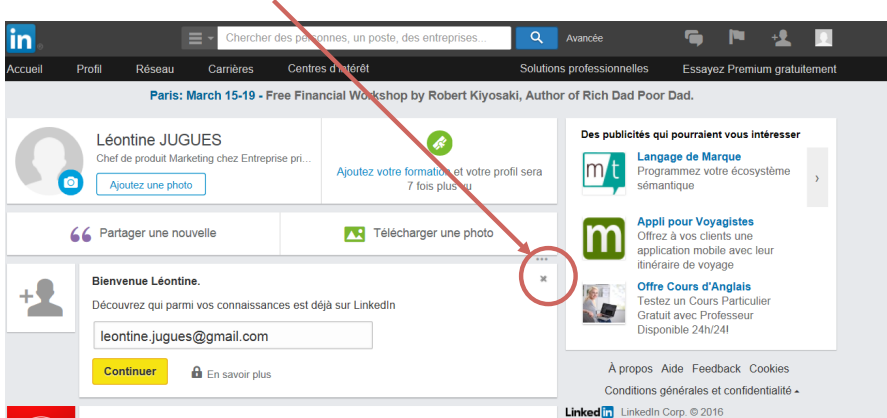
in

Chercher des personnes, un poste, des entreprises...

Avancée

Accueil Profil Réseau Carrières Centres d'intérêt Solutions professionnelles Essayez Premium gratuitement

Paris: March 15-19 - Free Financial Workshop by Robert Kiyosaki, Author of Rich Dad Poor Dad.

Léontine JUGUES

Chef de produit Marketing chez Entreprise pri...

Ajoutez une photo

Ajoutez votre formation et votre profil sera 7 fois plus vu

Partager une nouvelle

Télécharger une photo

Bienvenue Léontine.

Découvrez qui parmi vos connaissances est déjà sur LinkedIn

leontine.jugues@gmail.com

Continuer

En savoir plus

Des publicités qui pourraient vous intéresser

Langage de Marque
Programmez votre écosystème sémantique

Appli pour Voyagistes
Offrez à vos clients une application mobile avec leur itinéraire de voyage

Offre Cours d'Anglais
Testez un Cours Particulier Gratuit avec Professeur Disponible 24h/24!

À propos Aide Feedback Cookies

Conditions générales et confidentialité

LinkedIn LinkedIn Corp. © 2016